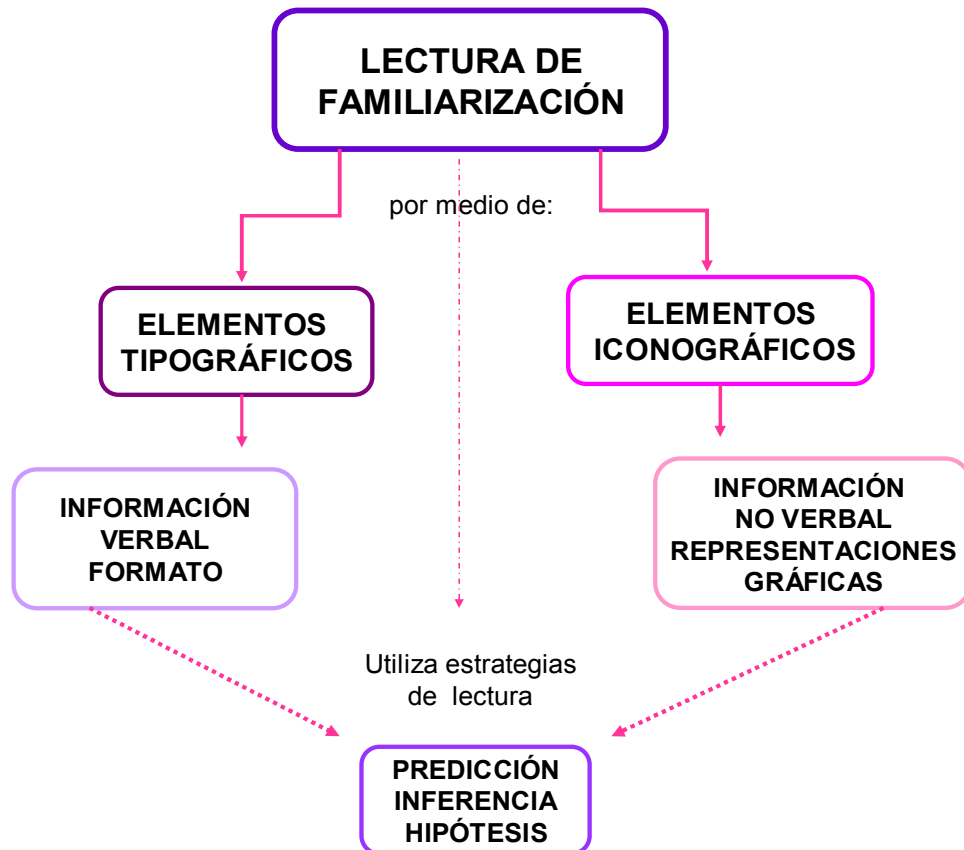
LECTURA DE FAMILIARIZACIÓN

por medio de:

ELEMENTOS TIPOGRÁFICOS

ELEMENTOS ICONOGRÁFICOS

INFORMACIÓN VERBAL FORMATO

INFORMACIÓN NO VERBAL REPRESENTACIONES GRÁFICAS

Utiliza estrategias de lectura

PREDICCIÓN INFERENCIA HIPÓTESIS